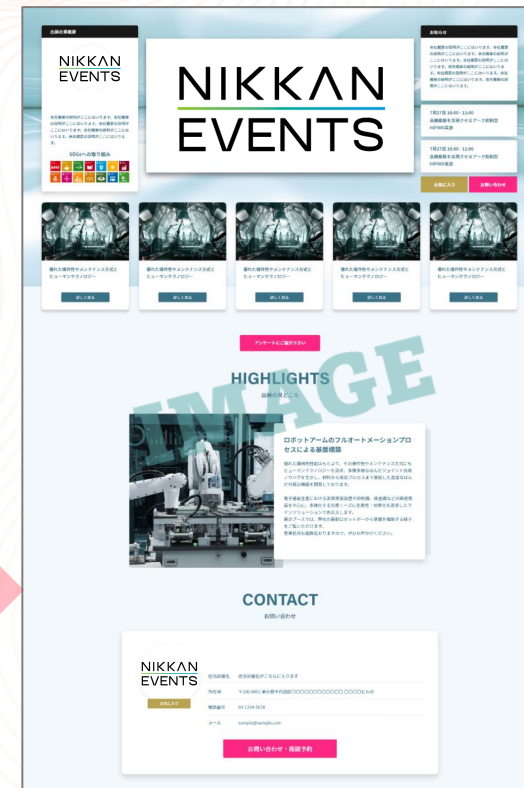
出展企業概要

NIKKAN EVENTS

会社概要の説明がここに入ります。会社概要の説明がここに入ります。会社概要の説明がここに入ります。会社概要の説明がここに入ります。

SDGsの取り組み

NIKKAN EVENTS

お知らせ

会社概要の説明がここに入ります。会社概要の説明がここに入ります。会社概要の説明がここに入ります。会社概要の説明がここに入ります。会社概要の説明がここに入ります。

7月27日 10:00 - 11:00
品種転換を至適させるデータ駆動型HPWS進歩

7月27日 10:00 - 11:00
品種転換を至適させるデータ駆動型HPWS進歩

お気に入り

お問い合わせ

優れた操作性やメンテナンス方式とヒューマンテクノロジー

詳しく見る

優れた操作性やメンテナンス方式とヒューマンテクノロジー

詳しく見る

優れた操作性やメンテナンス方式とヒューマンテクノロジー

詳しく見る

優れた操作性やメンテナンス方式とヒューマンテクノロジー

詳しく見る

優れた操作性やメンテナンス方式とヒューマンテクノロジー

詳しく見る

アンケートにご協力下さい

IMAGE

HIGHLIGHTS

出展の見どころ

ロボットアームのフルオートメーションプロセスによる基盤構築

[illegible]

CONTACT

お問い合わせ

NIKKAN EVENTS

お気に入り

担当部署名 担当部署名がこちらに入ります

所在地 〒100-0001 東京都千代田区〇〇〇〇〇〇〇〇〇〇〇 〇〇〇〇ビル4F

電話番号 03-1234-5678

メール sample@sample.com

お問い合わせ・面談予約